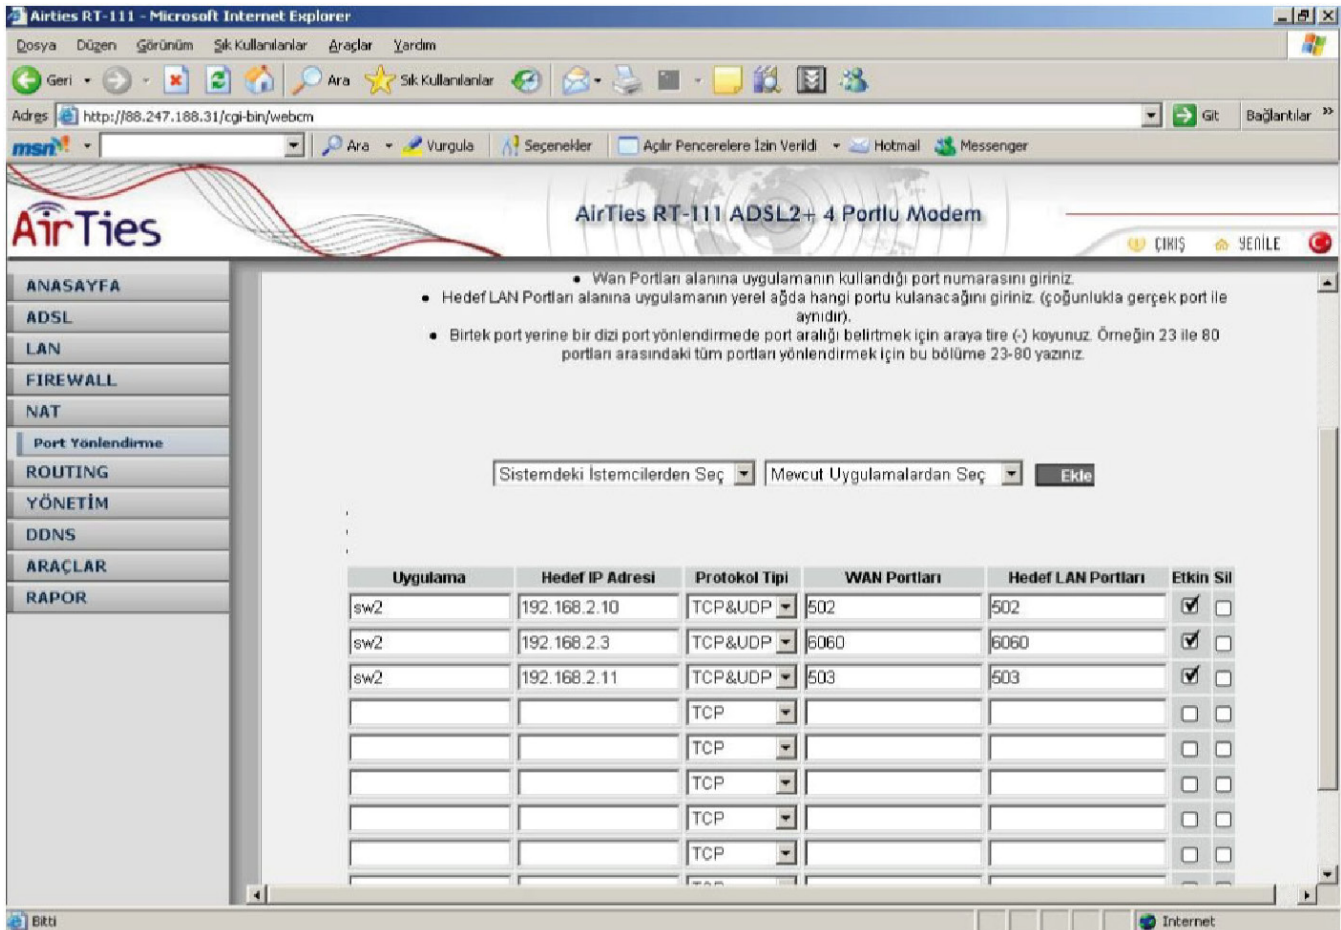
Airties RT-111 - Microsoft Internet Explorer

Dosya Düzen Görünüm Sık Kullanılanlar Araçlar Yardım

Geri Ara Sık Kullanılanlar

Adres http://88.247.188.31/cgi-bin/webcm Git Bağlantılar »

msn Ara Vurgula Seçenekler Açılır Pencerelere İzin Verildi Hotmail Messenger

AirTies

AirTies RT-111 ADSL2+ 4 Portlu Modem

ÇIKIŞ YENİLE

ANASAYFA
ADSL
LAN
FIREWALL
NAT
Port Yönlendirme
ROUTING
YÖNETİM
DDNS
ARAÇLAR
RAPOR

• Wan Portları alanına uygulamanın kullandığı port numarasını giriniz.
• Hedef LAN Portları alanına uygulamanın yerel ağda hangi portu kulanacağını giriniz. (çoğunlukla gerçek port ile aynıdır).
• Birtek port yerine bir dizi port yönlendirmede port aralığı belirtmek için araya tire (-) koyunuz. Örneğin 23 ile 80 portları arasındaki tüm portları yönlendirmek için bu bölüme 23-80 yazınız.

Sistemdeki İstemcilerden Seç Mevcut Uygulamalardan Seç Ekle

| Uygulama | Hedef IP Adresi | Protokol Tipi | WAN Portları | Hedef LAN Portları | Etkin | Sil |
|---|---|---|---|---|---|---|
| sw2 | 192.168.2.10 | TCP&UDP | 502 | 502 | ☑ | ☐ |
| sw2 | 192.168.2.3 | TCP&UDP | 6060 | 6060 | ☑ | ☐ |
| sw2 | 192.168.2.11 | TCP&UDP | 503 | 503 | ☑ | ☐ |
| | | TCP | | | ☐ | ☐ |
| | | TCP | | | ☐ | ☐ |
| | | TCP | | | ☐ | ☐ |
| | | TCP | | | ☐ | ☐ |
| | | TCP | | | ☐ | ☐ |

Bitti Internet